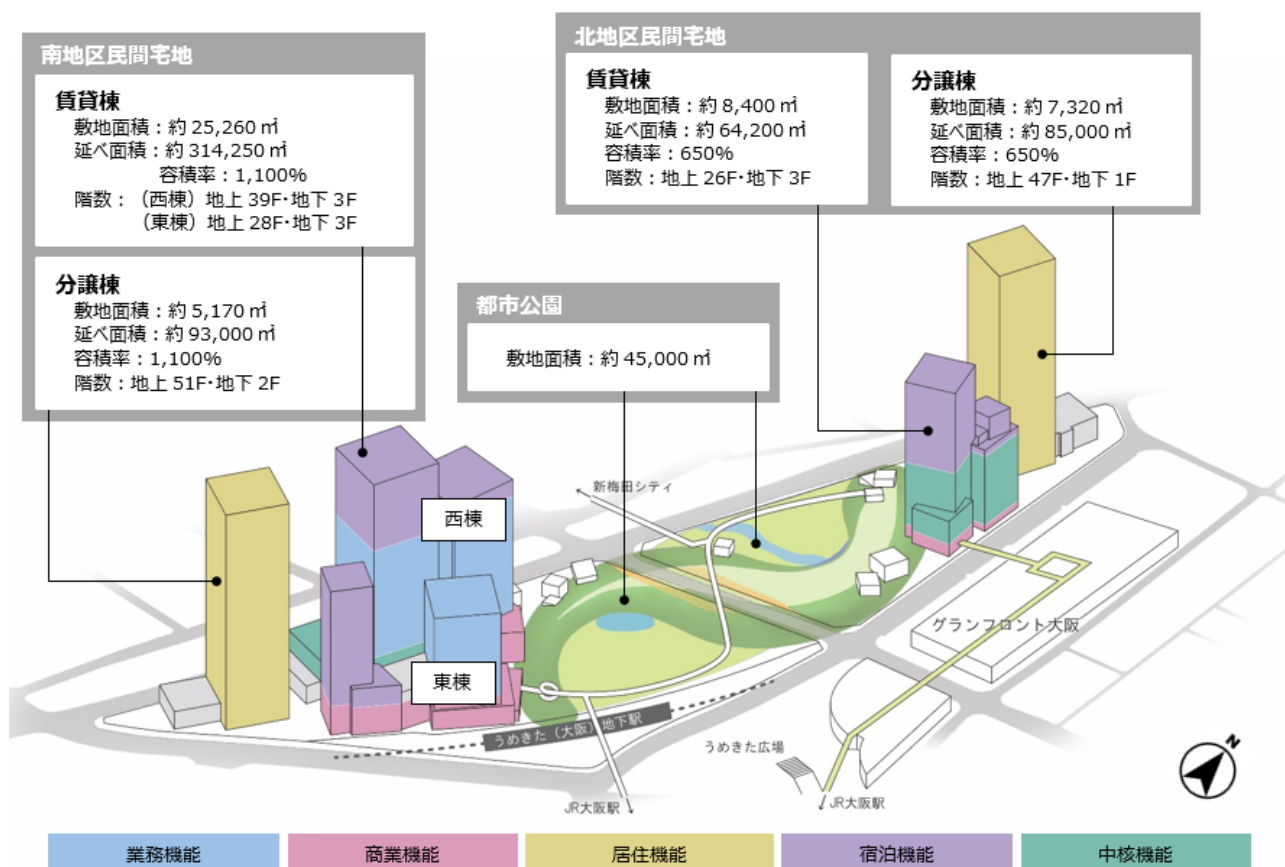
南地区民間宅地

賃貸棟
敷地面積：約 25,260 ㎡
延べ面積：約 314,250 ㎡
容積率：1,100%
階数：（西棟）地上 39F・地下 3F
（東棟）地上 28F・地下 3F

分譲棟
敷地面積：約 5,170 ㎡
延べ面積：約 93,000 ㎡
容積率：1,100%
階数：地上 51F・地下 2F

北地区民間宅地

賃貸棟
敷地面積：約 8,400 ㎡
延べ面積：約 64,200 ㎡
容積率：650%
階数：地上 26F・地下 3F

分譲棟
敷地面積：約 7,320 ㎡
延べ面積：約 85,000 ㎡
容積率：650%
階数：地上 47F・地下 1F

都市公園
敷地面積：約 45,000 ㎡

新梅田シティ

西棟

東棟

グランフロント大阪

うめきた（大阪）地下駅

うめきた広場

JR大阪駅

JR大阪駅

N

業務機能
商業機能
居住機能
宿泊機能
中核機能